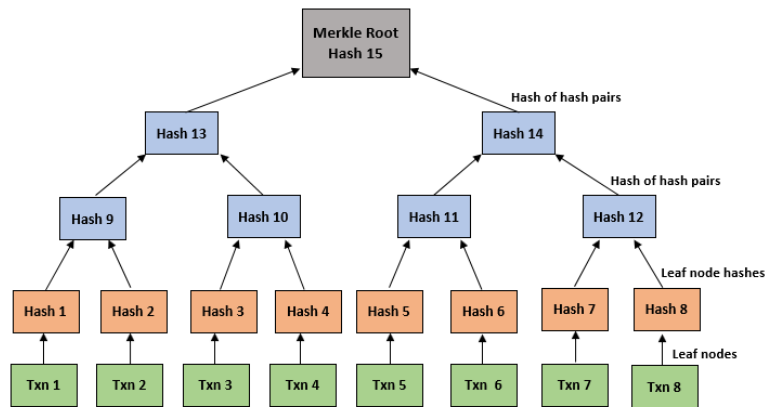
Merkle Root
Hash 15

Hash of hash pairs

Hash 13

Hash 14

Hash of hash pairs

Hash 9

Hash 10

Hash 11

Hash 12

Leaf node hashes

Hash 1

Hash 2

Hash 3

Hash 4

Hash 5

Hash 6

Hash 7

Hash 8

Leaf nodes

Txn 1

Txn 2

Txn 3

Txn 4

Txn 5

Txn 6

Txn 7

Txn 8